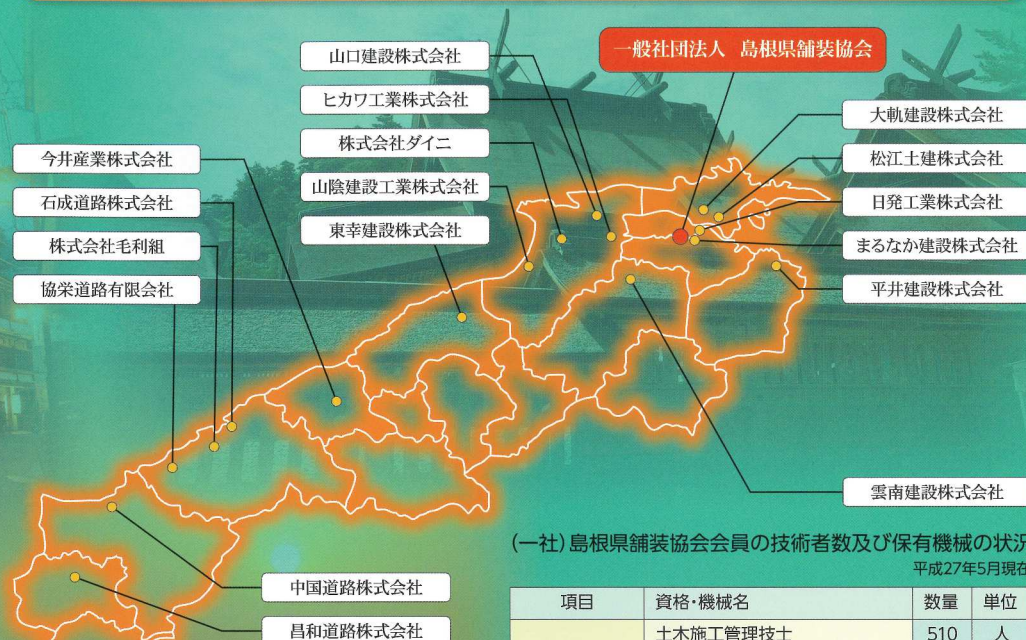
一般社団法人　島根県舗装協会

山口建設株式会社
ヒカワ工業株式会社
株式会社ダイニ
山陰建設工業株式会社
東幸建設株式会社

今井産業株式会社
石成道路株式会社
株式会社毛利組
協栄道路有限会社

大軌建設株式会社
松江土建株式会社
日発工業株式会社
まるなか建設株式会社
平井建設株式会社

雲南建設株式会社

中国道路株式会社
昌和道路株式会社

(一社)島根県舗装協会会員の技術者数及び保有機械の状況

平成27年5月現在

| 項目 | 資格・機械名 | 数量 | 単位 |
|---|---|---|---|
| | 土木施工管理技士 | 510 | 人 |